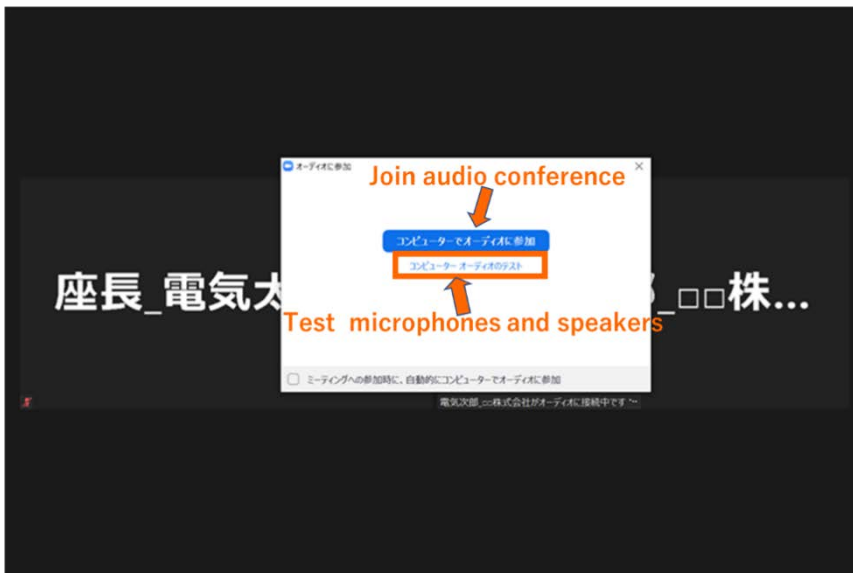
座長_電気太

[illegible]_□□株...

オーディオに参加

Join audio conference

コンピューターでオーディオに参加

コンピューター オーディオのテスト

Test microphones and speakers

ミーティングへの参加時に、自動的にコンピューターでオーディオに参加

電気次郎_□□株式会社がオーディオに接続中です